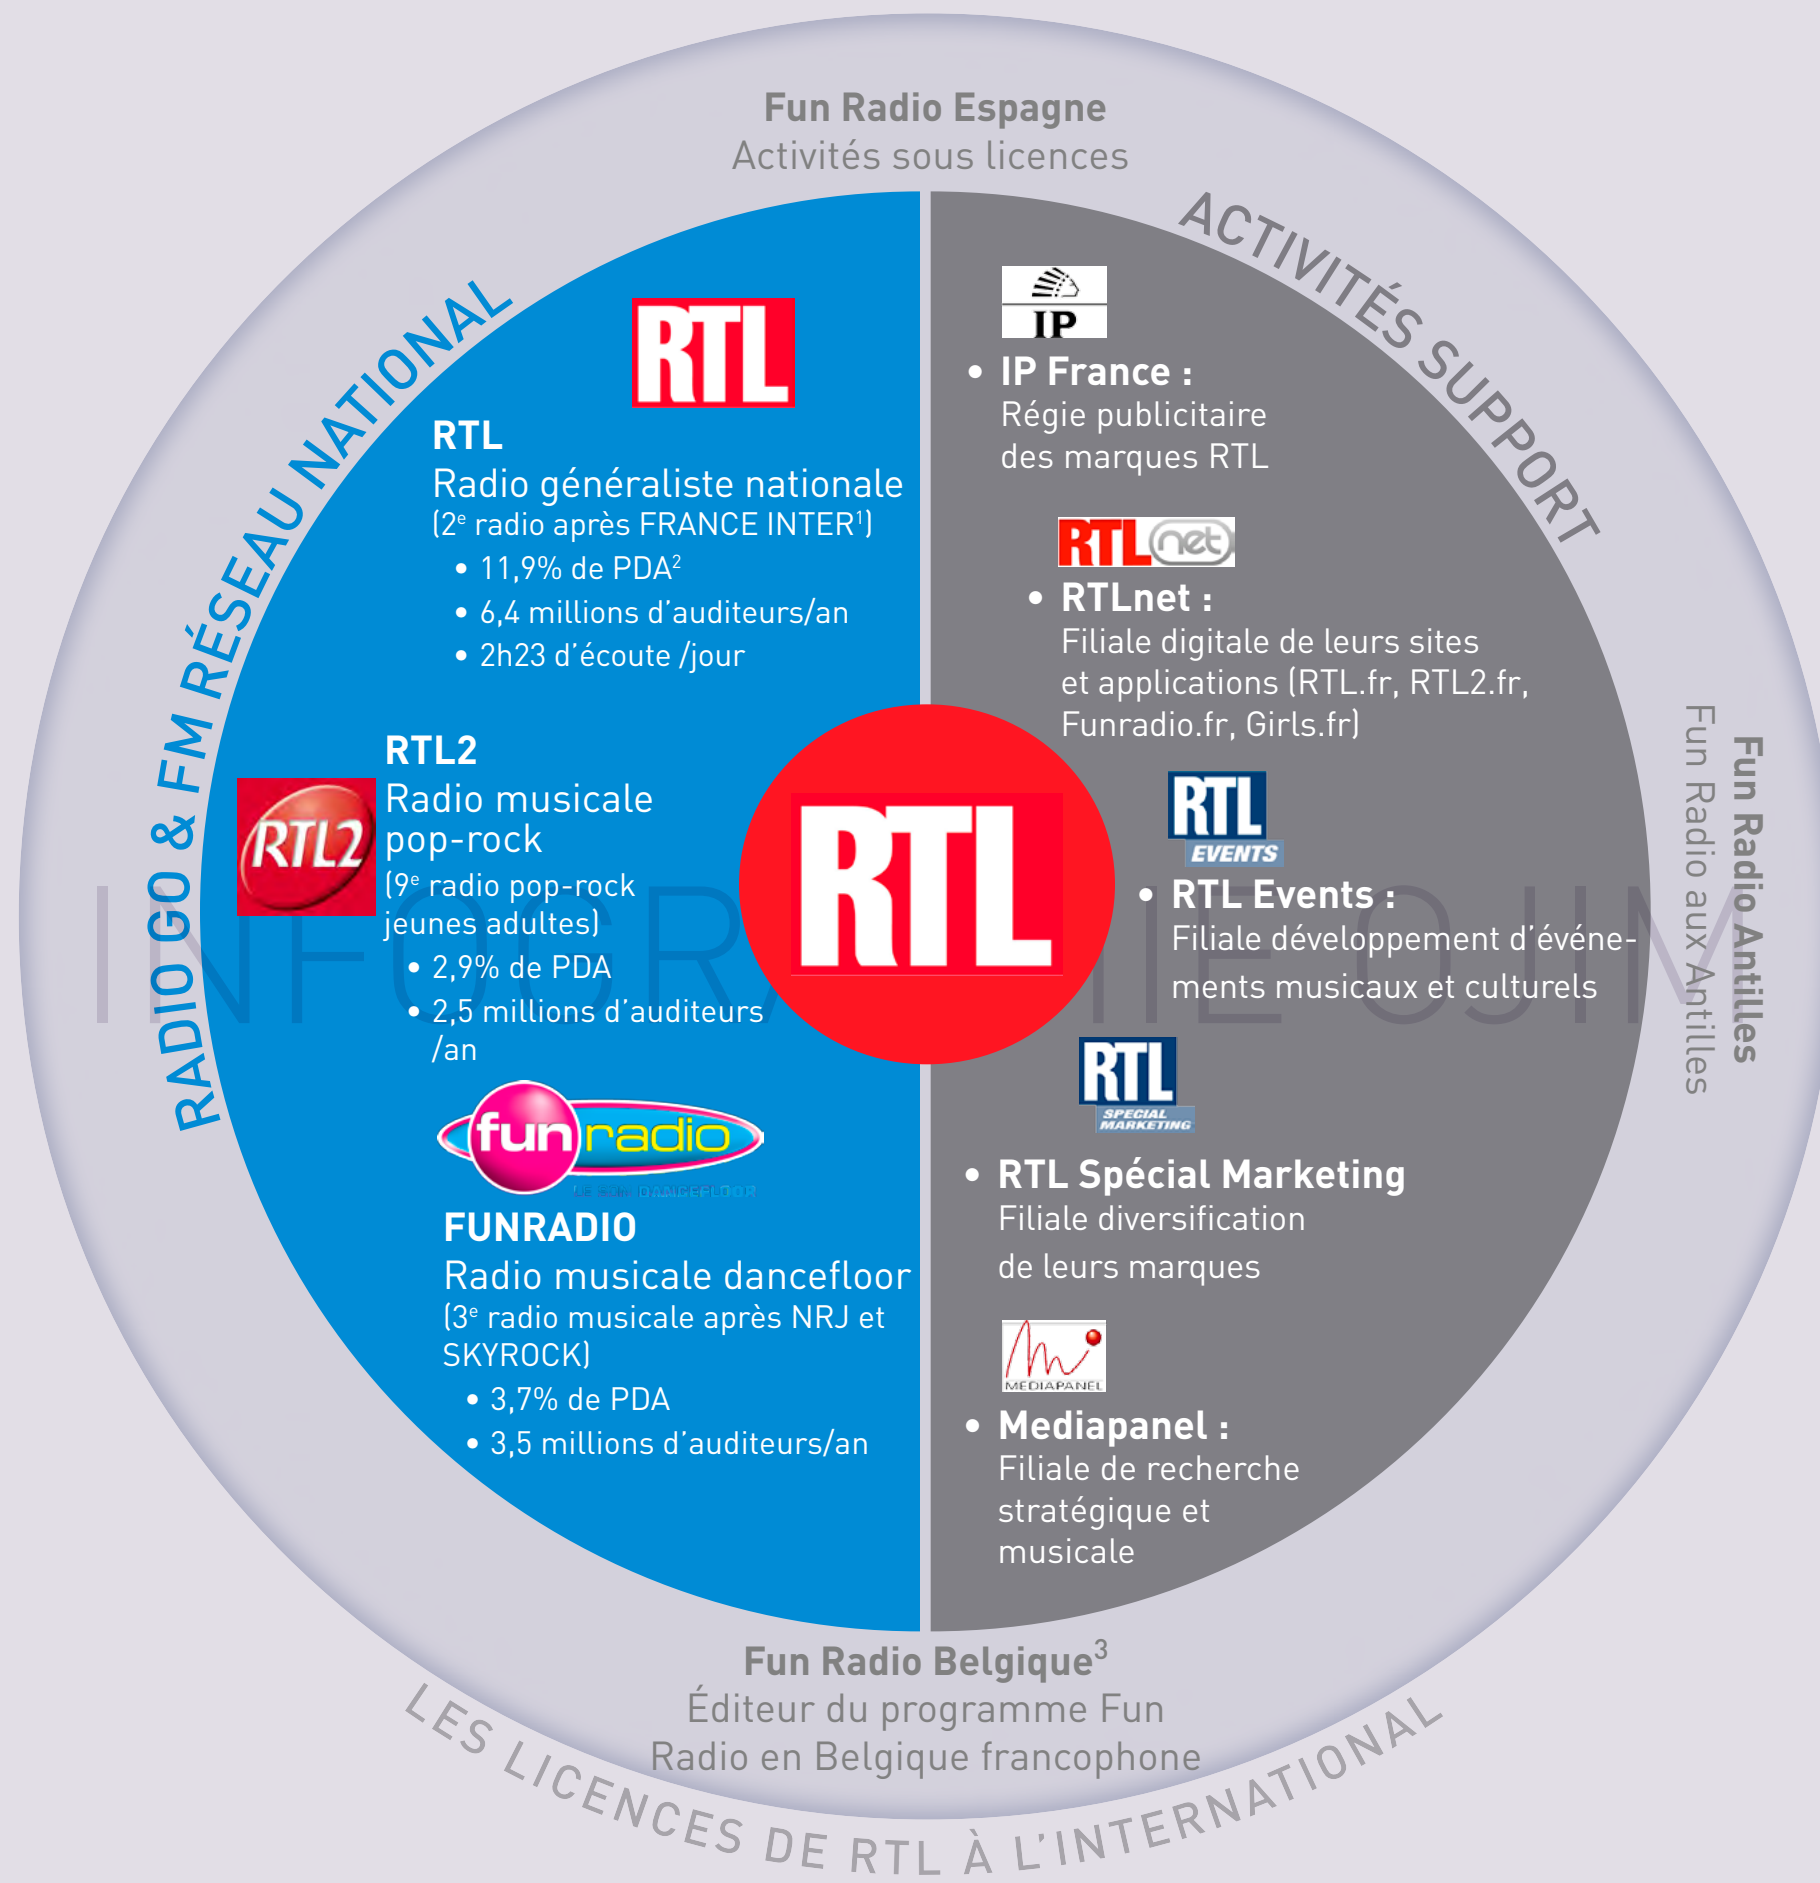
Fun Radio Espagne
Activités sous licences

RADIO GO & FM RÉSEAU NATIONAL

ACTIVITÉS SUPPORT

RTL

RTL
Radio généraliste nationale
(2$^e$ radio après FRANCE INTER$^1$)
• 11,9% de PDA$^2$
• 6,4 millions d'auditeurs/an
• 2h23 d'écoute /jour

RTL2

RTL2
Radio musicale pop-rock
(9$^e$ radio pop-rock jeunes adultes)
• 2,9% de PDA
• 2,5 millions d'auditeurs /an

fun radio
LE SON DANCEFLOOR

FUNRADIO
Radio musicale dancefloor
(3$^e$ radio musicale après NRJ et SKYROCK)
• 3,7% de PDA
• 3,5 millions d'auditeurs/an

RTL

IP

• IP France :
Régie publicitaire des marques RTL

RTL net

• RTLnet :
Filiale digitale de leurs sites et applications (RTL.fr, RTL2.fr, Funradio.fr, Girls.fr)

RTL EVENTS

• RTL Events :
Filiale développement d'événements musicaux et culturels

RTL SPECIAL MARKETING

• RTL Spécial Marketing
Filiale diversification de leurs marques

MEDIAPANEL

• Mediapanel :
Filiale de recherche stratégique et musicale

Fun Radio Antilles
Fun Radio aux Antilles

INFOCRATIE OJIM

Fun Radio Belgique$^3$
Éditeur du programme Fun Radio en Belgique francophone

LES LICENCES DE RTL À L'INTERNATIONAL